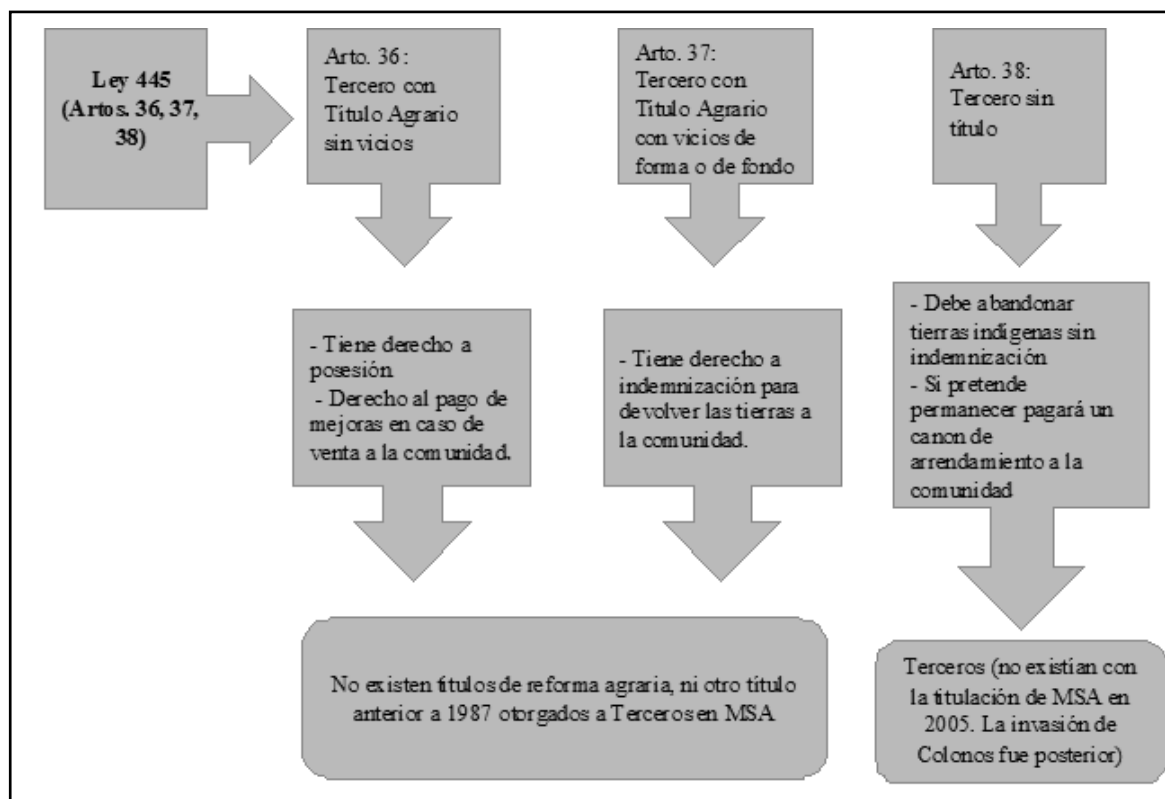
Ley 445 (Artos. 36, 37, 38)

Arto. 36 : Tercero con Título Agrario sin vicios

Arto. 37: Tercero con Título Agrario con vicios de forma o de fondo

Arto. 38: Tercero sin título

- Tiene derecho a posesión
- Derecho al pago de mejoras en caso de venta a la comunidad.

- Tiene derecho a indemnización para devolver las tierras a la comunidad.

- Debe abandonar tierras indígenas sin indemnización
- Si pretende permanecer pagará un canon de arrendamiento a la comunidad

No existen títulos de reforma agraria, ni otro título anterior a 1987 otorgados a Terceros en MSA

Terceros (no existían con la titulación de MSA en 2005. La invasión de Colonos fue posterior)